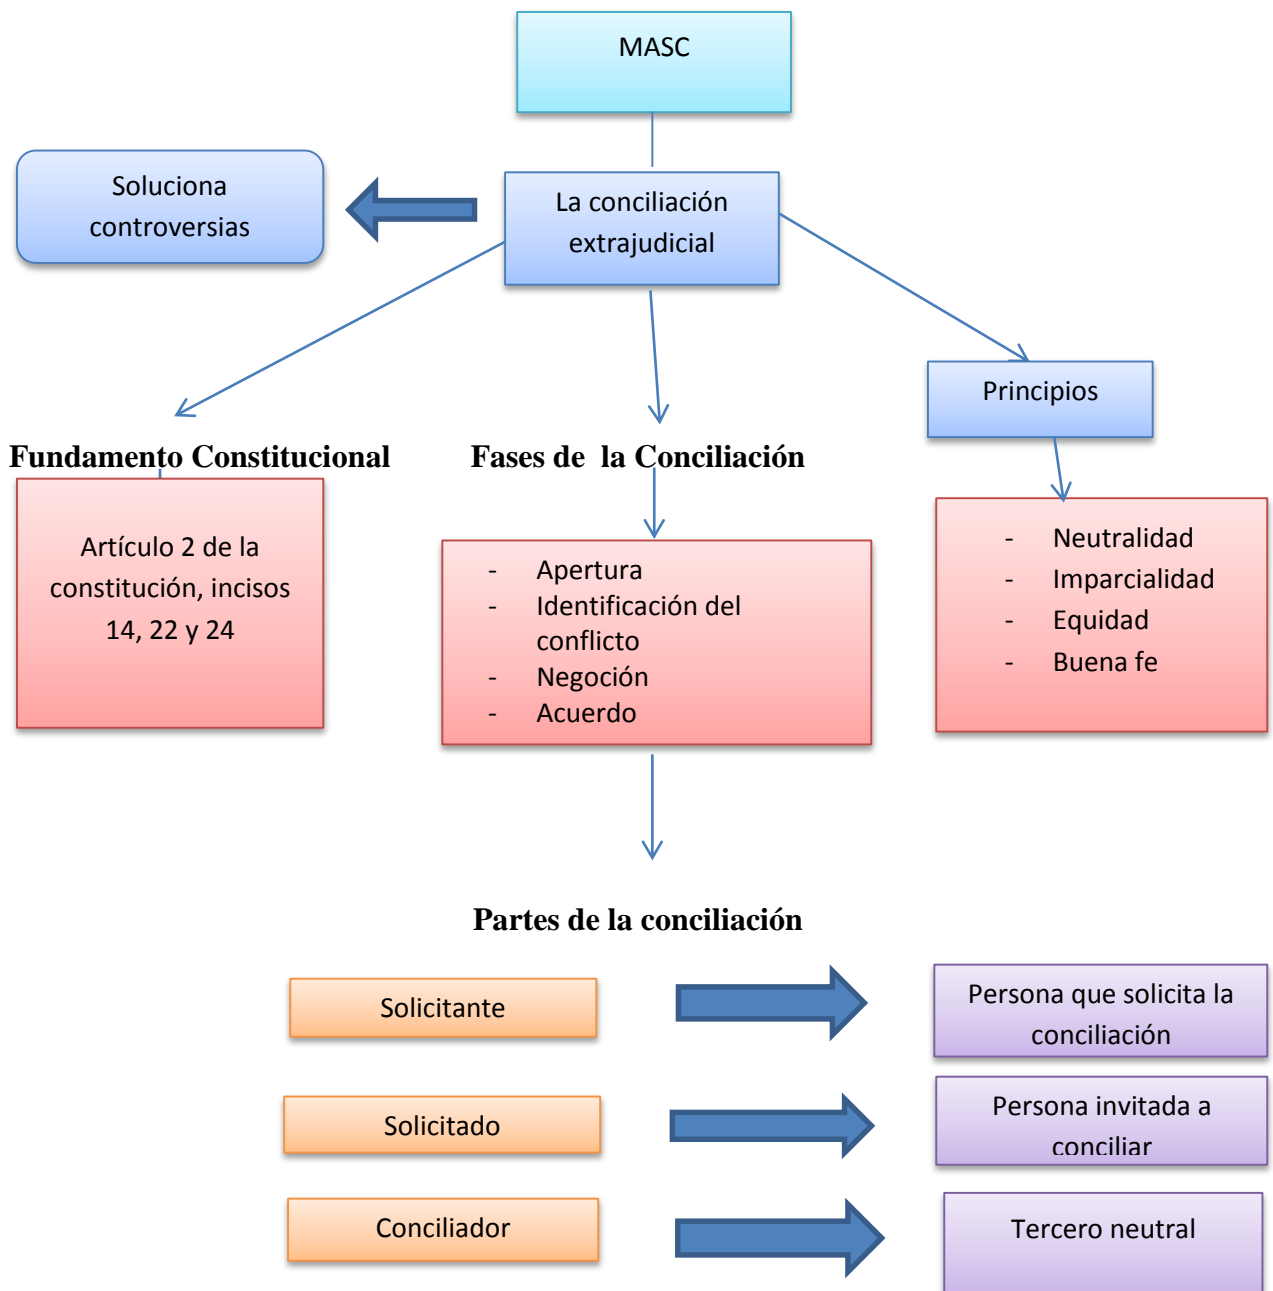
MASC

Soluciona controversias

La conciliación extrajudicial

Principios

Fundamento Constitucional

Fases de la Conciliación

Artículo 2 de la constitución, incisos 14, 22 y 24

- Apertura
- Identificación del conflicto
- Negoción
- Acuerdo

- Neutralidad
- Imparcialidad
- Equidad
- Buena fe

Partes de la conciliación

Solicitante

Persona que solicita la conciliación

Solicitado

Persona invitada a conciliar

Conciliador

Tercero neutral